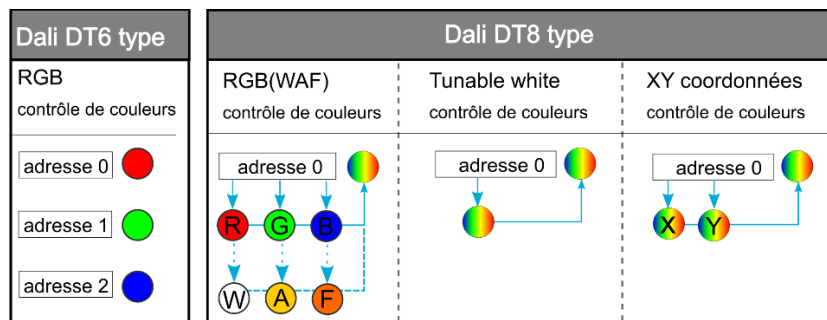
Dali DT6 type

RGB

contrôle de couleurs

adresse 0

adresse 1

adresse 2

Dali DT8 type

RGB(WAF)

contrôle de couleurs

adresse 0

R G B

W A F

Tunable white

contrôle de couleurs

adresse 0

XY coordonnées

contrôle de couleurs

adresse 0

X Y